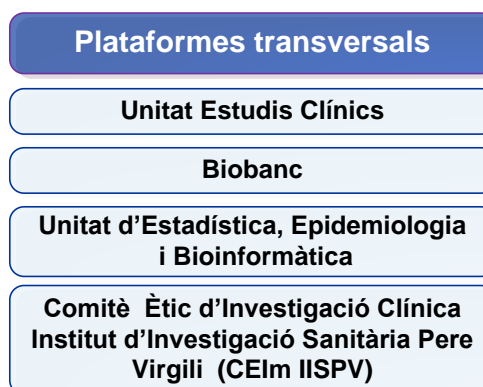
Plataformes transversals

Unitat Estudis Clínics

Biobanc

Unitat d'Estadística, Epidemiologia i Bioinformàtica

Comitè Ètic d'Investigació Clínica Institut d'Investigació Sanitària Pere Virgili (CEIm IISPV)